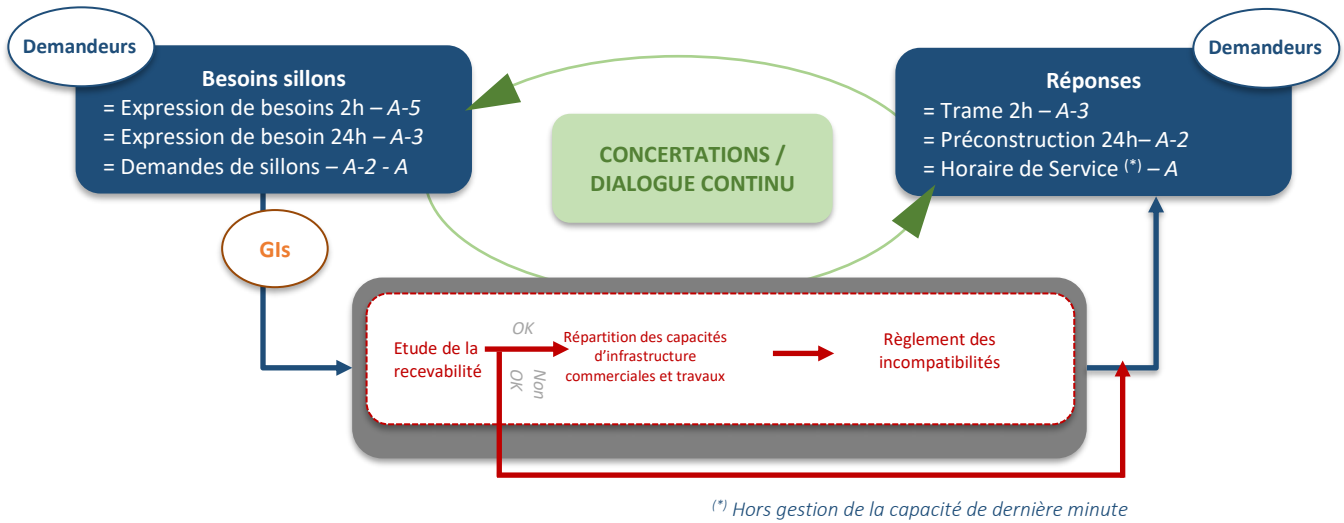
Demandeurs

Besoins sillons
= Expression de besoins 2h – A-5
= Expression de besoin 24h – A-3
= Demandes de sillons – A-2 - A

CONCERTATIONS / DIALOGUE CONTINU

Demandeurs

Réponses
= Trame 2h – A-3
= Préconstruction 24h– A-2
= Horaire de Service $^{(*)}$ – A

GIs

Etude de la recevabilité

OK

Non OK

Répartition des capacités d'infrastructure commerciales et travaux

Règlement des incompatibilités

$^{(*)}$ Hors gestion de la capacité de dernière minute